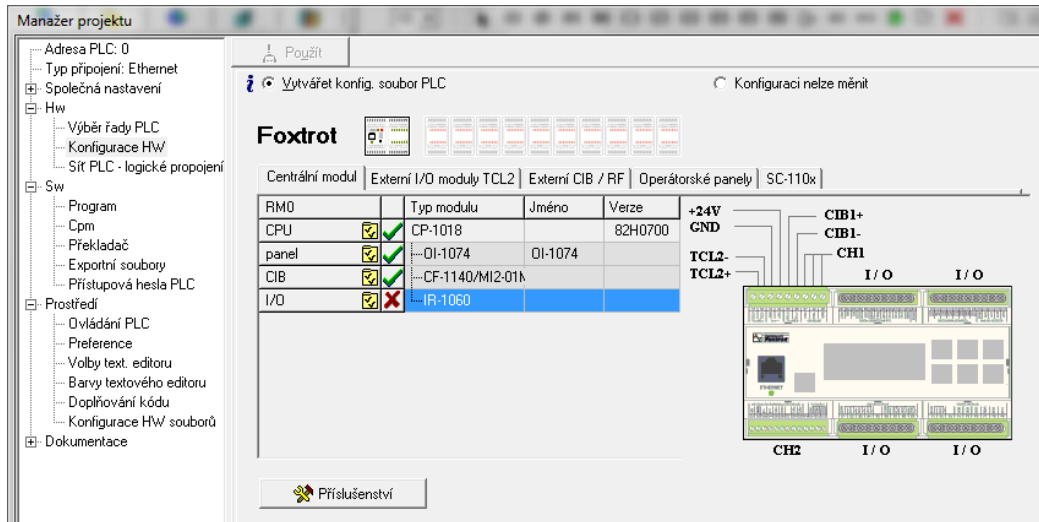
Manažer projektu

Adresa PLC: 0
Typ připojení: Ethernet
Společná nastavení
Hw
Výběr řady PLC
Konfigurace HW
Síť PLC - logické propojení
Sw
Program
Cpm
Překladač
Exportní soubory
Přístupová hesla PLC
Prostředí
Ovládání PLC
Preference
Volby text. editoru
Barvy textového editoru
Doplňování kódu
Konfigurace HW souborů
Dokumentace

Použít

Vytvářet konfig. soubor PLC

Konfiguraci nelze měnit

Foxtrot

Centrální modul | Externí I/O moduly TCL2 | Externí CIB / RF | Operátorské panely | SC-110x

| RM0 | | | Typ modulu | Jméno | Verze |
|---|---|---|---|---|---|
| CPU | | | CP-1018 | | 82H0700 |
| panel | | | OI-1074 | OI-1074 | |
| CIB | | | CF-1140/MI2-01N | | |
| I/O | | | IR-1060 | | |

+24V
GND
CIB1+
CIB1-
CH1
TCL2-
TCL2+
I / O
I / O
CH2
I / O
I / O

Příslušenství